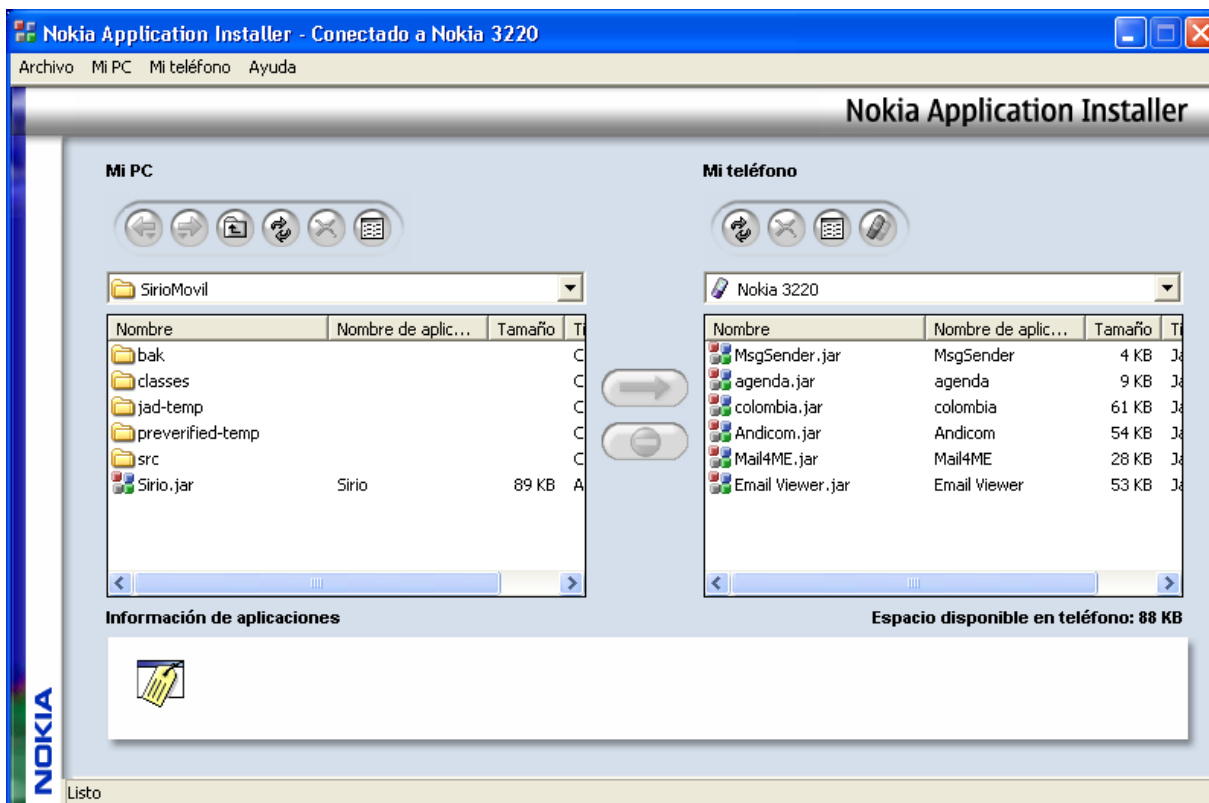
Nokia Application Installer - Conectado a Nokia 3220

Archivo Mi PC Mi teléfono Ayuda

Nokia Application Installer

Mi PC

SirioMovil

| Nombre | Nombre de aplic... | Tamaño | Ti |
|---|---|---|---|
| bak | | | C |
| classes | | | C |
| jad-temp | | | C |
| preverified-temp | | | C |
| src | | | C |
| Sirio.jar | Sirio | 89 KB | A |

Mi teléfono

Nokia 3220

| Nombre | Nombre de aplic... | Tamaño | Ti |
|---|---|---|---|
| MsgSender.jar | MsgSender | 4 KB | Ja |
| agenda.jar | agenda | 9 KB | Ja |
| colombia.jar | colombia | 61 KB | Ja |
| Andicom.jar | Andicom | 54 KB | Ja |
| Mail4ME.jar | Mail4ME | 28 KB | Ja |
| Email Viewer.jar | Email Viewer | 53 KB | Ja |

Información de aplicaciones

Espacio disponible en teléfono: 88 KB

NOKIA

Listo